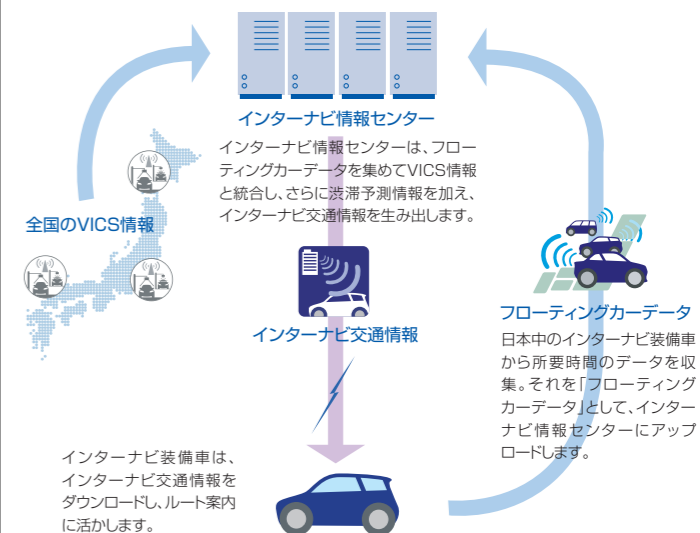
インターナビ情報センター

インターナビ情報センターは、フローティングカーデータを集めてVICS情報と統合し、さらに渋滞予測情報を加え、インターナビ交通情報を生み出します。

全国のVICS情報

インターナビ交通情報

フローティングカーデータ

日本中のインターナビ装備車から所要時間のデータを収集。それを「フローティングカーデータ」として、インターナビ情報センターにアップロードします。

インターナビ装備車は、インターナビ交通情報をダウンロードし、ルート案内に活かします。